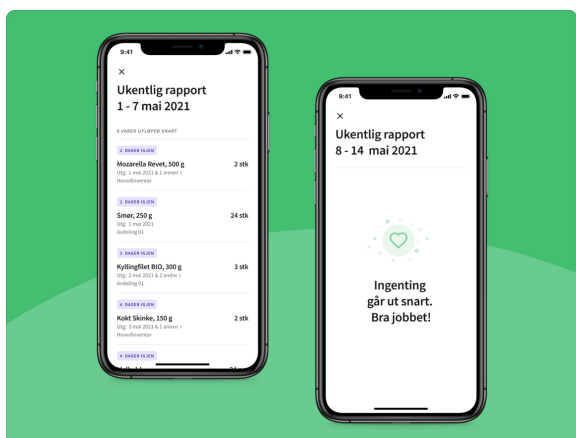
9:41

×

Ukentlig rapport
1 - 7 mai 2021

6 VARER UTLØPER SNART

2 DAGER IGJEN
Mozarella Revet, 500 g
2 stk
Utg: 1 mai 2021 & 1 annen >
Hovedinventar

2 DAGER IGJEN
Smør, 250 g
24 stk
Utg: 1 mai 2021
Avdeling 01

3 DAGER IGJEN
Kyllingfilet BIO, 300 g
3 stk
Utg: 2 mai 2021 & 2 andre >
Avdeling 01

4 DAGER IGJEN
Kokt Skinke, 150 g
2 stk
Utg: 3 mai 2021 & 1 annen >
Hovedinventar

4 DAGER IGJEN

9:41

×

Ukentlig rapport
8 - 14 mai 2021

Ingenting går ut snart. Bra jobbet!